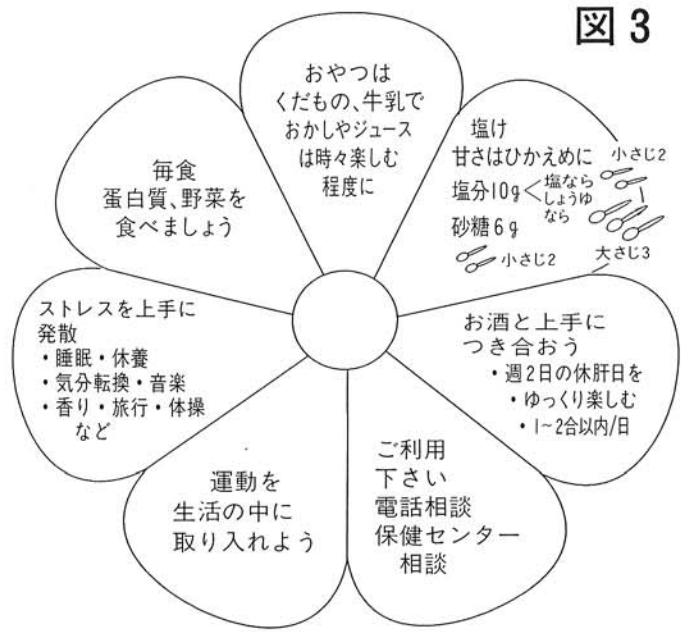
図 3

おやつは
くだもの、牛乳で
おかしやジュース
は時々楽しむ
程度に

塩け
甘さはひかえめに
塩分10g < 塩なら しょうゆなら
砂糖6g
小さじ2
小さじ2
大さじ3

毎食
蛋白質、野菜を
食べましょう

ストレスを上手に
発散
・睡眠・休養
・気分転換・音楽
・香り・旅行・体操
など

お酒と上手に
つき合おう
・週2日の休肝日を
・ゆっくり楽しむ
・1~2合以内/日

運動を
生活の中に
取り入れよう

ご利用
下さい
電話相談
保健センター
相談